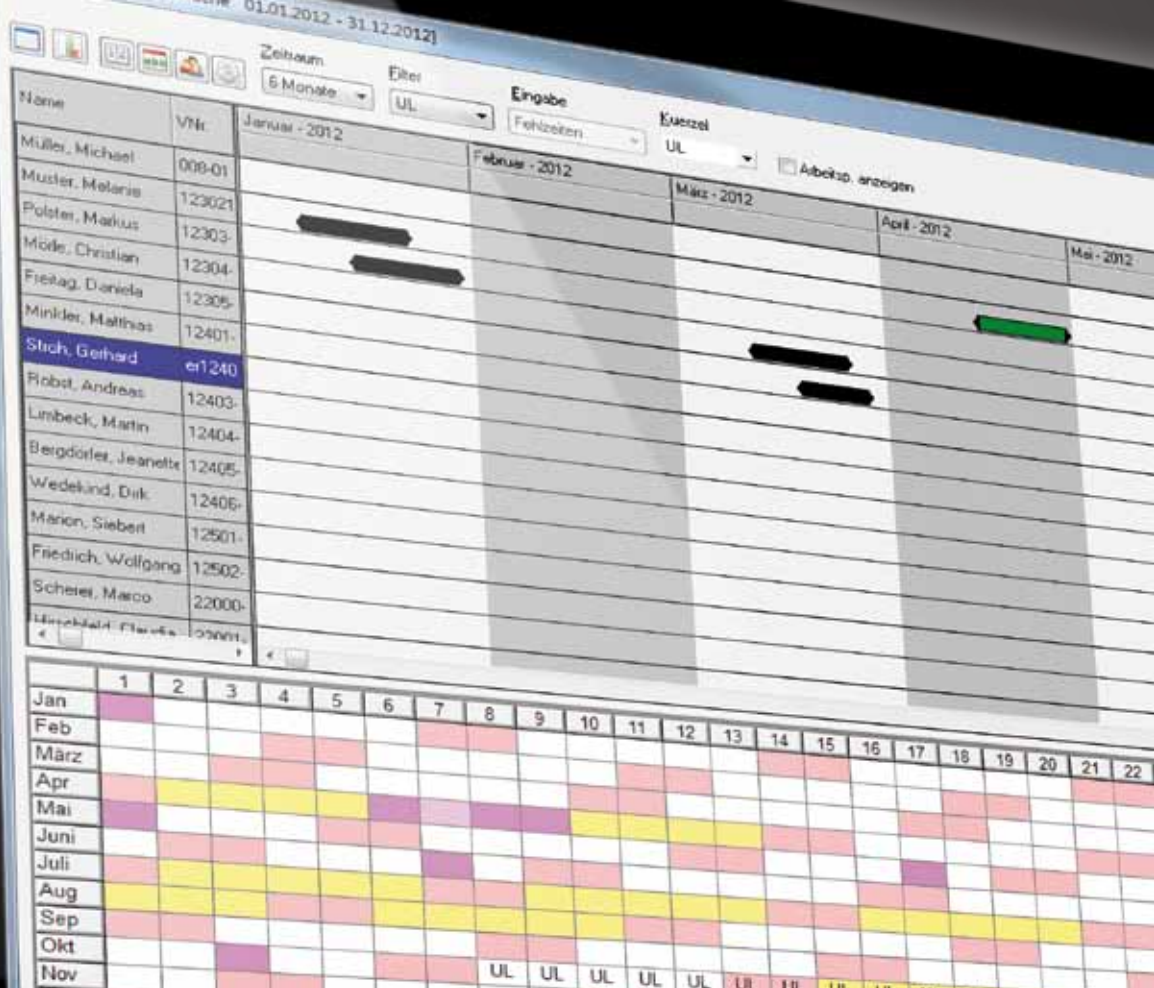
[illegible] 01.01.2012 - 31.12.2012]

Zeitraum
6 Monate

Filter
UL

Eingabe
Fehlzeiten

Kuerzel
UL

Arbeitsp. anzeigen

| Name | VNr. |
|---|---|
| Müller, Michael | 008-01 |
| Muster, Melanie | 123021 |
| Polster, Markus | 12303- |
| Mode, Christian | 12304- |
| Freitag, Daniela | 12305- |
| Minkler, Matthias | 12401- |
| Stroh, Gerhard | er1240 |
| Robst, Andreas | 12403- |
| Limbeck, Martin | 12404- |
| Bergdorfer, Jeanette | 12405- |
| Wedekind, Dirk | 12406- |
| Marion, Siebert | 12501- |
| Friedrich, Wolfgang | 12502- |
| Scherer, Marco | 22000- |
| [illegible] | 22001- |

Januar - 2012
Februar - 2012
März - 2012
April - 2012
Mai - 2012

| | 1 | 2 | 3 | 4 | 5 | 6 | 7 | 8 | 9 | 10 | 11 | 12 | 13 | 14 | 15 | 16 | 17 | 18 | 19 | 20 | 21 | 22 |
|---|---|---|---|---|---|---|---|---|---|---|---|---|---|---|---|---|---|---|---|---|---|---|
| Jan | | | | | | | | | | | | | | | | | | | | | | |
| Feb | | | | | | | | | | | | | | | | | | | | | | |
| März | | | | | | | | | | | | | | | | | | | | | | |
| Apr | | | | | | | | | | | | | | | | | | | | | | |
| Mai | | | | | | | | | | | | | | | | | | | | | | |
| Juni | | | | | | | | | | | | | | | | | | | | | | |
| Juli | | | | | | | | | | | | | | | | | | | | | | |
| Aug | | | | | | | | | | | | | | | | | | | | | | |
| Sep | | | | | | | | | | | | | | | | | | | | | | |
| Okt | | | | | | | | | | | | | | | | | | | | | | |
| Nov | | | | | | | | UL | UL | UL | UL | UL | UL | UL | UL | UL | UL | | | | | |